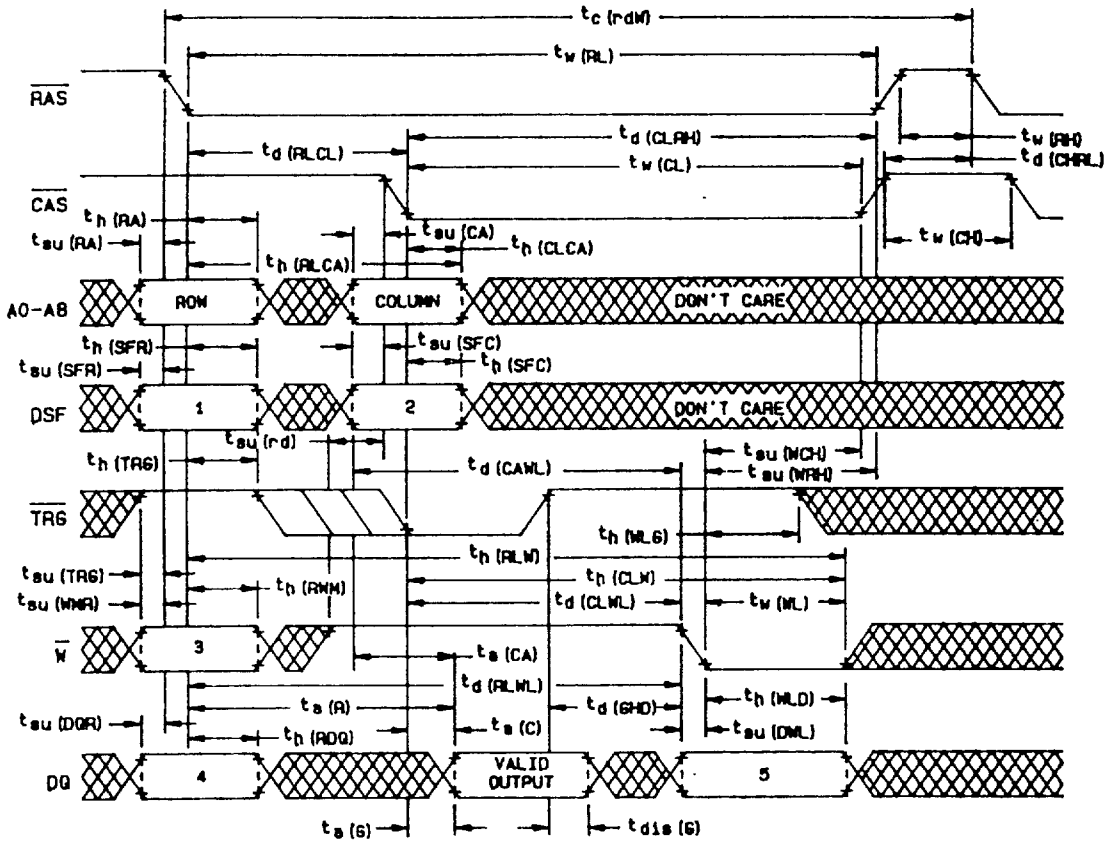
$t_{c\ (rdW)}$

$t_{w\ (RL)}$

$\overline{RAS}$

$t_{w\ (RH)}$

$t_{d\ (CLRH)}$

$t_{d\ (CHRL)}$

$t_{d\ (RLCL)}$

$t_{w\ (CL)}$

$\overline{CAS}$

$t_{h\ (RA)}$

$t_{su\ (CA)}$

$t_{h\ (CLCA)}$

$t_{w\ (CH)}$

$t_{su\ (RA)}$

$t_{h\ (RLCA)}$

A0-A8

ROW

COLUMN

DON'T CARE

$t_{h\ (SFR)}$

$t_{su\ (SFC)}$

$t_{h\ (SFC)}$

$t_{su\ (SFR)}$

DSF

1

2

DON'T CARE

$t_{su\ (rd)}$

$t_{su\ (WCH)}$

$t_{h\ (TRG)}$

$t_{d\ (CAWL)}$

$t_{su\ (WRH)}$

$\overline{TRG}$

$t_{h\ (WLG)}$

$t_{h\ (RLW)}$

$t_{su\ (TRG)}$

$t_{h\ (RWM)}$

$t_{h\ (CLW)}$

$t_{su\ (WMR)}$

$t_{d\ (CLWL)}$

$t_{w\ (WL)}$

$\overline{W}$

3

$t_{a\ (CA)}$

$t_{d\ (RLWL)}$

$t_{h\ (WLD)}$

$t_{a\ (R)}$

$t_{d\ (GHD)}$

$t_{su\ (DQR)}$

$t_{a\ (C)}$

$t_{su\ (DWL)}$

$t_{h\ (RDQ)}$

DQ

4

VALID OUTPUT

5

$t_{a\ (G)}$

$t_{dis\ (G)}$